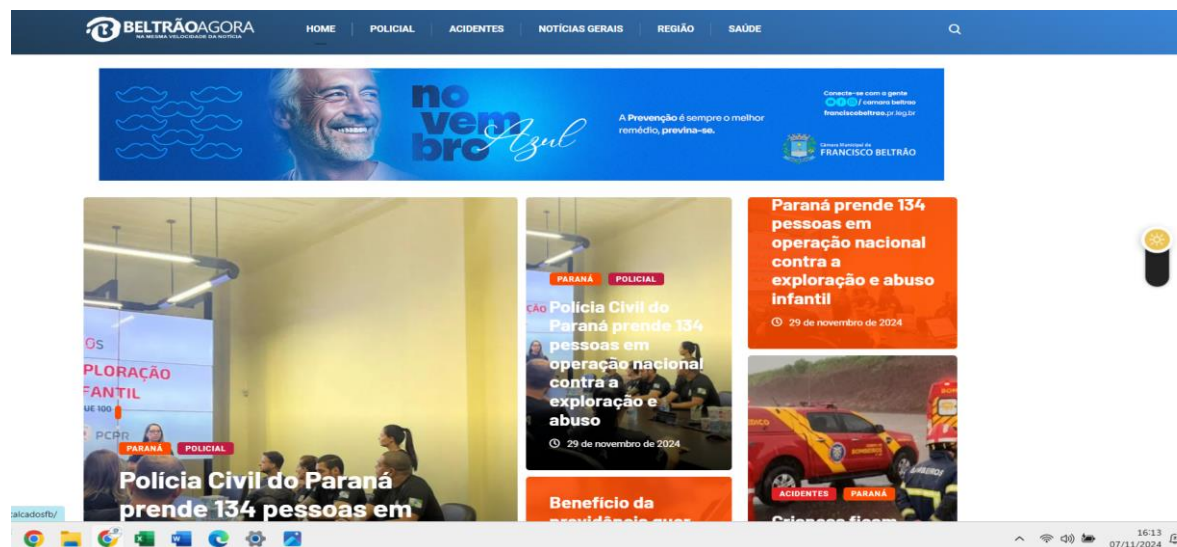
BELTRÃOAGORA
NA MESMA VELOCIDADE DA NOTÍCIA

HOME | POLICIAL | ACIDENTES | NOTÍCIAS GERAIS | REGIÃO | SAÚDE

novembro Azul

A Prevenção é sempre o melhor remédio, previna-se.

Conecte-se com a gente
/ camara beltrao
franciscobeltrao.pr.leg.br

Câmara Municipal de FRANCISCO BELTRÃO

OS
PLORAÇÃO
FANTIL
UE 100
PCPR

PARANÁ POLICIAL

Polícia Civil do Paraná prende 134 pessoas em

PARANÁ POLICIAL

ÇÃO Polícia Civil do Paraná prende 134 pessoas em operação nacional contra a exploração e abuso

29 de novembro de 2024

Paraná prende 134 pessoas em operação nacional contra a exploração e abuso infantil

29 de novembro de 2024

ACIDENTES PARANÁ

Crianças ficam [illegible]

Benefício da previdência quer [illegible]

alcadosfb/

16:13
07/11/2024